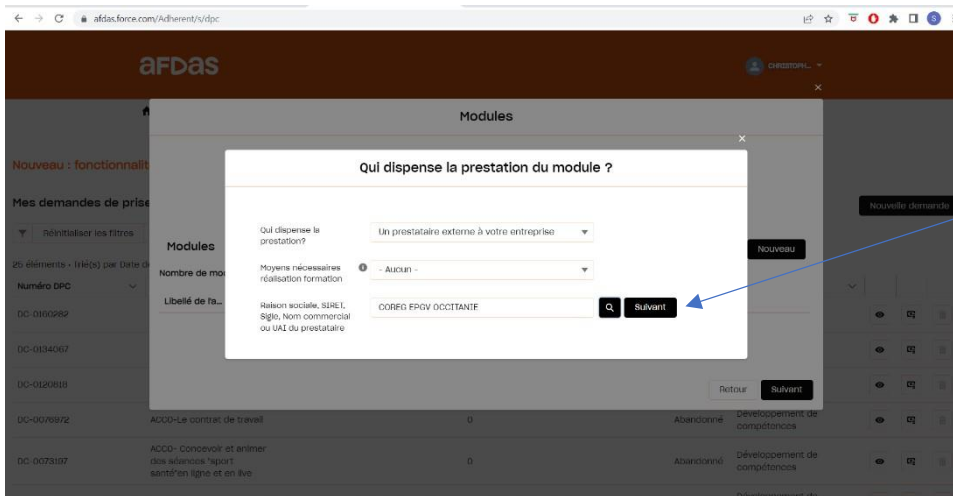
afdas.force.com/Adherent/s/dpc

afdas

CHRISTOPH...

Nouveau : fonctionnalit

Mes demandes de prise

Réinitialiser les filtres

25 éléments • Trié(s) par Date de

Numéro DPC

DC-0160982

DC-0134067

DC-0120818

DC-0076972

DC-0073197

Nouvelle demande

Modules

Modules

Nombre de mo

Libellé de fa...

Nouveau

Retour

Suivant

Qui dispense la prestation du module ?

Qui dispense la prestation?

Un prestataire externe à votre entreprise

Moyens nécessaires réalisation formation

- Aucun -

Raison sociale, SIRET, Sigle, Nom commercial ou UAI du prestataire

COREG EPGV OCCITANIE

Suivant

ACCO-Le contrat de travail

0

Abandonné

Développement de compétences

ACCO- Concevoir et animer des séances "sport santé"en ligne et en live

0

Abandonné

Développement de compétences

Développement de